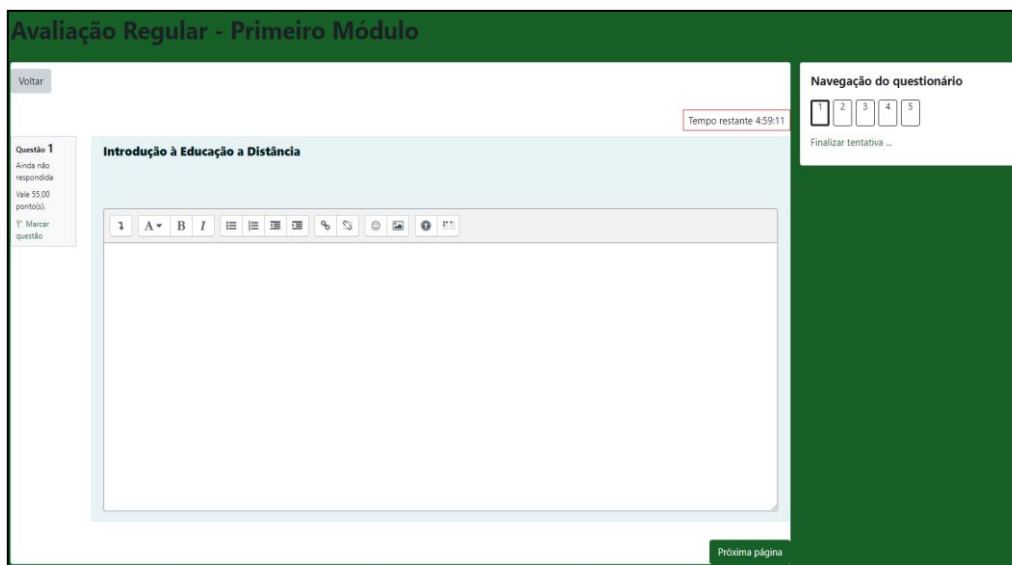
Avaliação Regular - Primeiro Módulo

Voltar

Tempo restante 4:59:11

Questão 1
Ainda não respondida
Vale 55,00 ponto(s).
Marcar questão

Introdução à Educação a Distância

Próxima página

Navegação do questionário

1 2 3 4 5

Finalizar tentativa ...